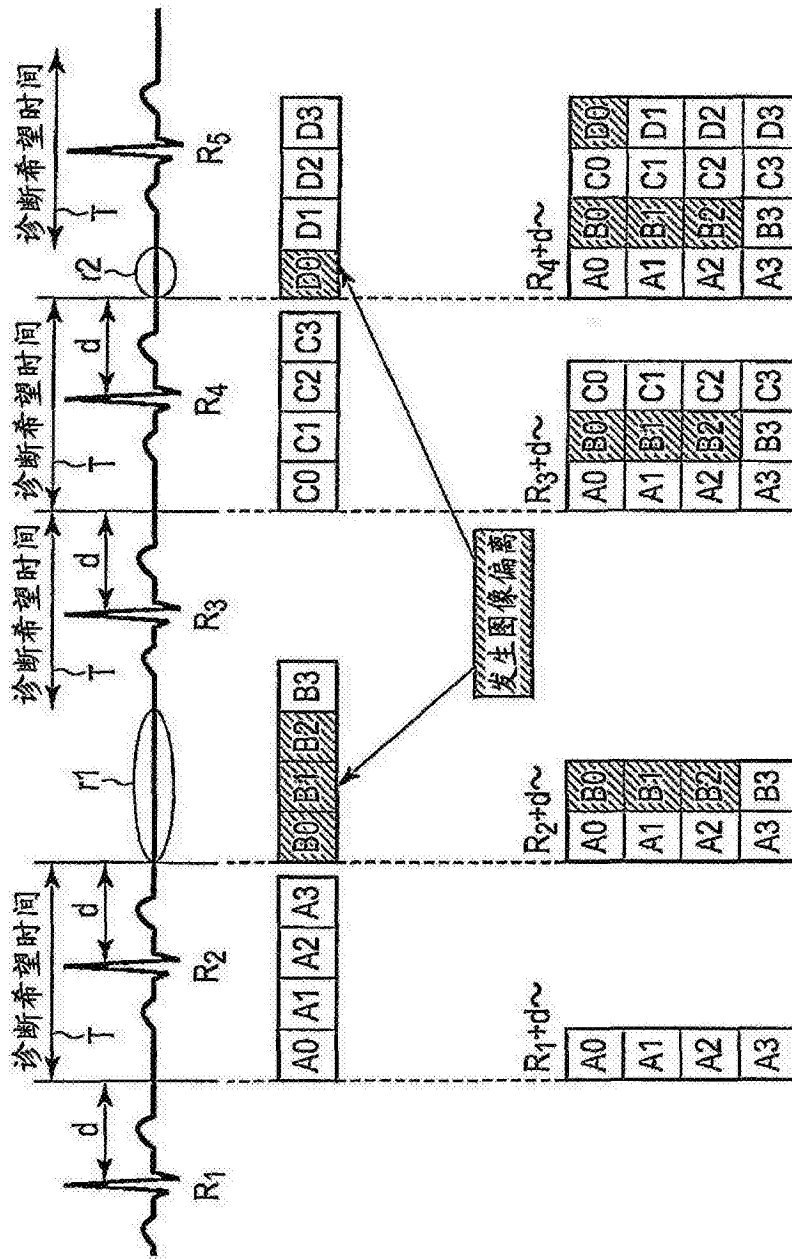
诊断希望时间
T
d
R$_1$
诊断希望时间
T
d
R$_2$
诊断希望时间
T
d
R$_3$
诊断希望时间
T
d
R$_4$
诊断希望时间
T
R$_5$
r1
r2
发生图像偏离

| A0 | A1 | A2 | A3 |
|---|---|---|---|

| B0 | B1 | B2 | B3 |
|---|---|---|---|

| C0 | C1 | C2 | C3 |
|---|---|---|---|

| D0 | D1 | D2 | D3 |
|---|---|---|---|

R$_1$+d~

| A0 |
|---|
| A1 |
| A2 |
| A3 |

R$_2$+d~

| A0 | B0 |
|---|---|
| A1 | B1 |
| A2 | B2 |
| A3 | B3 |

R$_3$+d~

| A0 | B0 | C0 |
|---|---|---|
| A1 | B1 | C1 |
| A2 | B2 | C2 |
| A3 | B3 | C3 |

R$_4$+d~

| A0 | B0 | C0 | D0 |
|---|---|---|---|
| A1 | B1 | C1 | D1 |
| A2 | B2 | C2 | D2 |
| A3 | B3 | C3 | D3 |